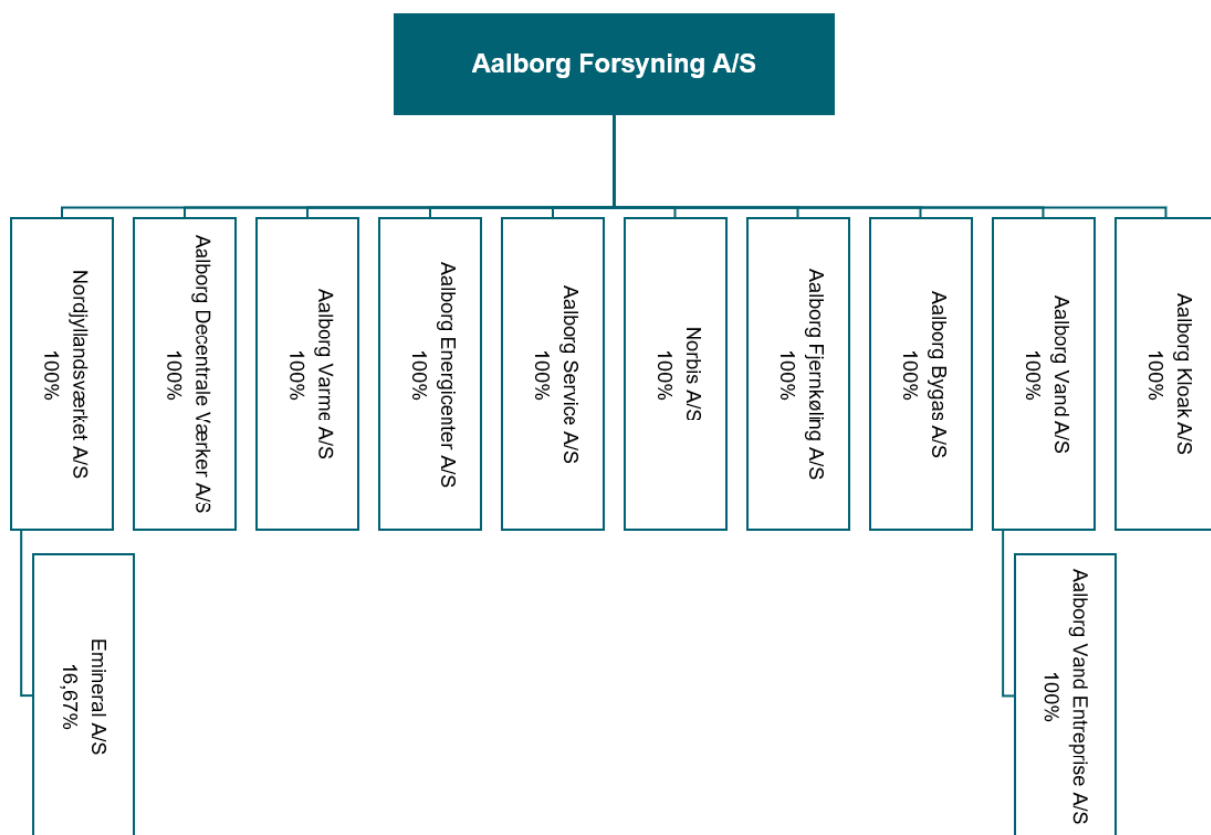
Aalborg Forsyning A/S

Nordjyllandsværket A/S
100%

Aalborg Decentrale Værker A/S
100%

Aalborg Varme A/S
100%

Aalborg Energicenter A/S
100%

Aalborg Service A/S
100%

Norbis A/S
100%

Aalborg Fjernkøling A/S
100%

Aalborg Bygas A/S
100%

Aalborg Vand A/S
100%

Aalborg Kloak A/S
100%

Emineral A/S
16,67%

Aalborg Vand Entreprise A/S
100%